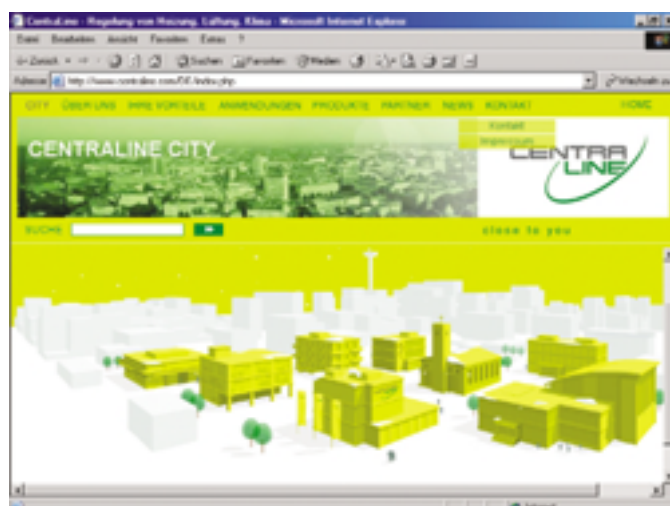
CentraLine - Regelung von Heizung, Lüftung, Klima - Microsoft Internet Explorer

Datei Bearbeiten Ansicht Favoriten Extras ?

Zurück Suchen Favoriten Medien

Adresse http://www.centraline.com/DE/index.php

CITY ÜBER UNS IHRE VORTEILE ANWENDUNGEN PRODUKTE PARTNER NEWS KONTAKT HOME

Kontakt
Impressum

CENTRALINE CITY

CENTRA LINE

SUCHE

close to you